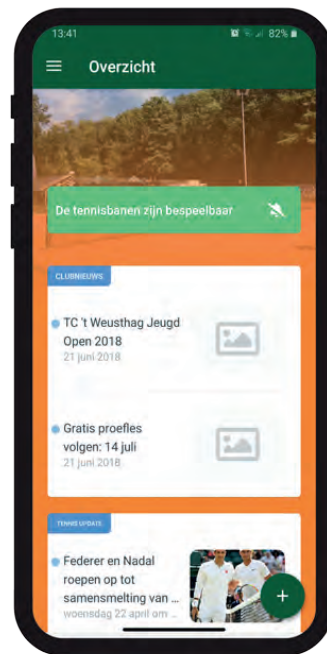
13:41 82%

Overzicht

De tennisbanen zijn bespeelbaar

CLUBNIEUWS

TC 't Weusthag Jeugd Open 2018
21 juni 2018

Gratis proefles volgen: 14 juli
21 juni 2018

TENNIS UPDATE

Federer en Nadal roepen op tot samensmelting van ...
woensdag 22 april om ...

+